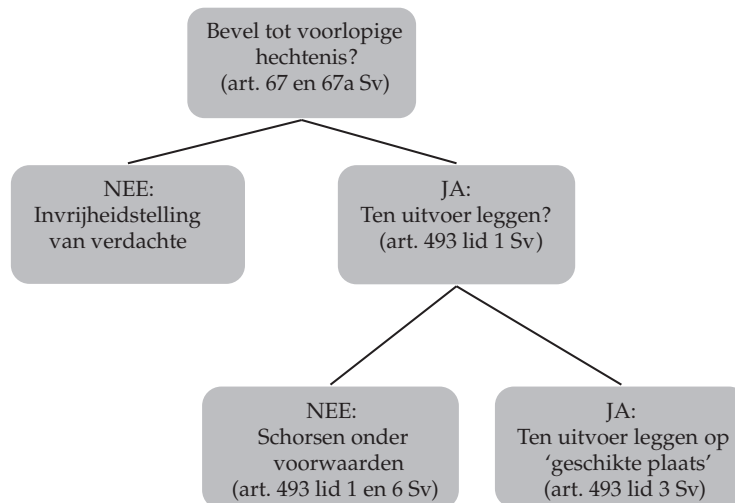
Bevel tot voorlopige hechtenis? (art. 67 en 67a Sv)

NEE: Invrijheidstelling van verdachte

JA: Ten uitvoer leggen? (art. 493 lid 1 Sv)

NEE: Schorsen onder voorwaarden (art. 493 lid 1 en 6 Sv)

JA: Ten uitvoer leggen op 'geschikte plaats' (art. 493 lid 3 Sv)